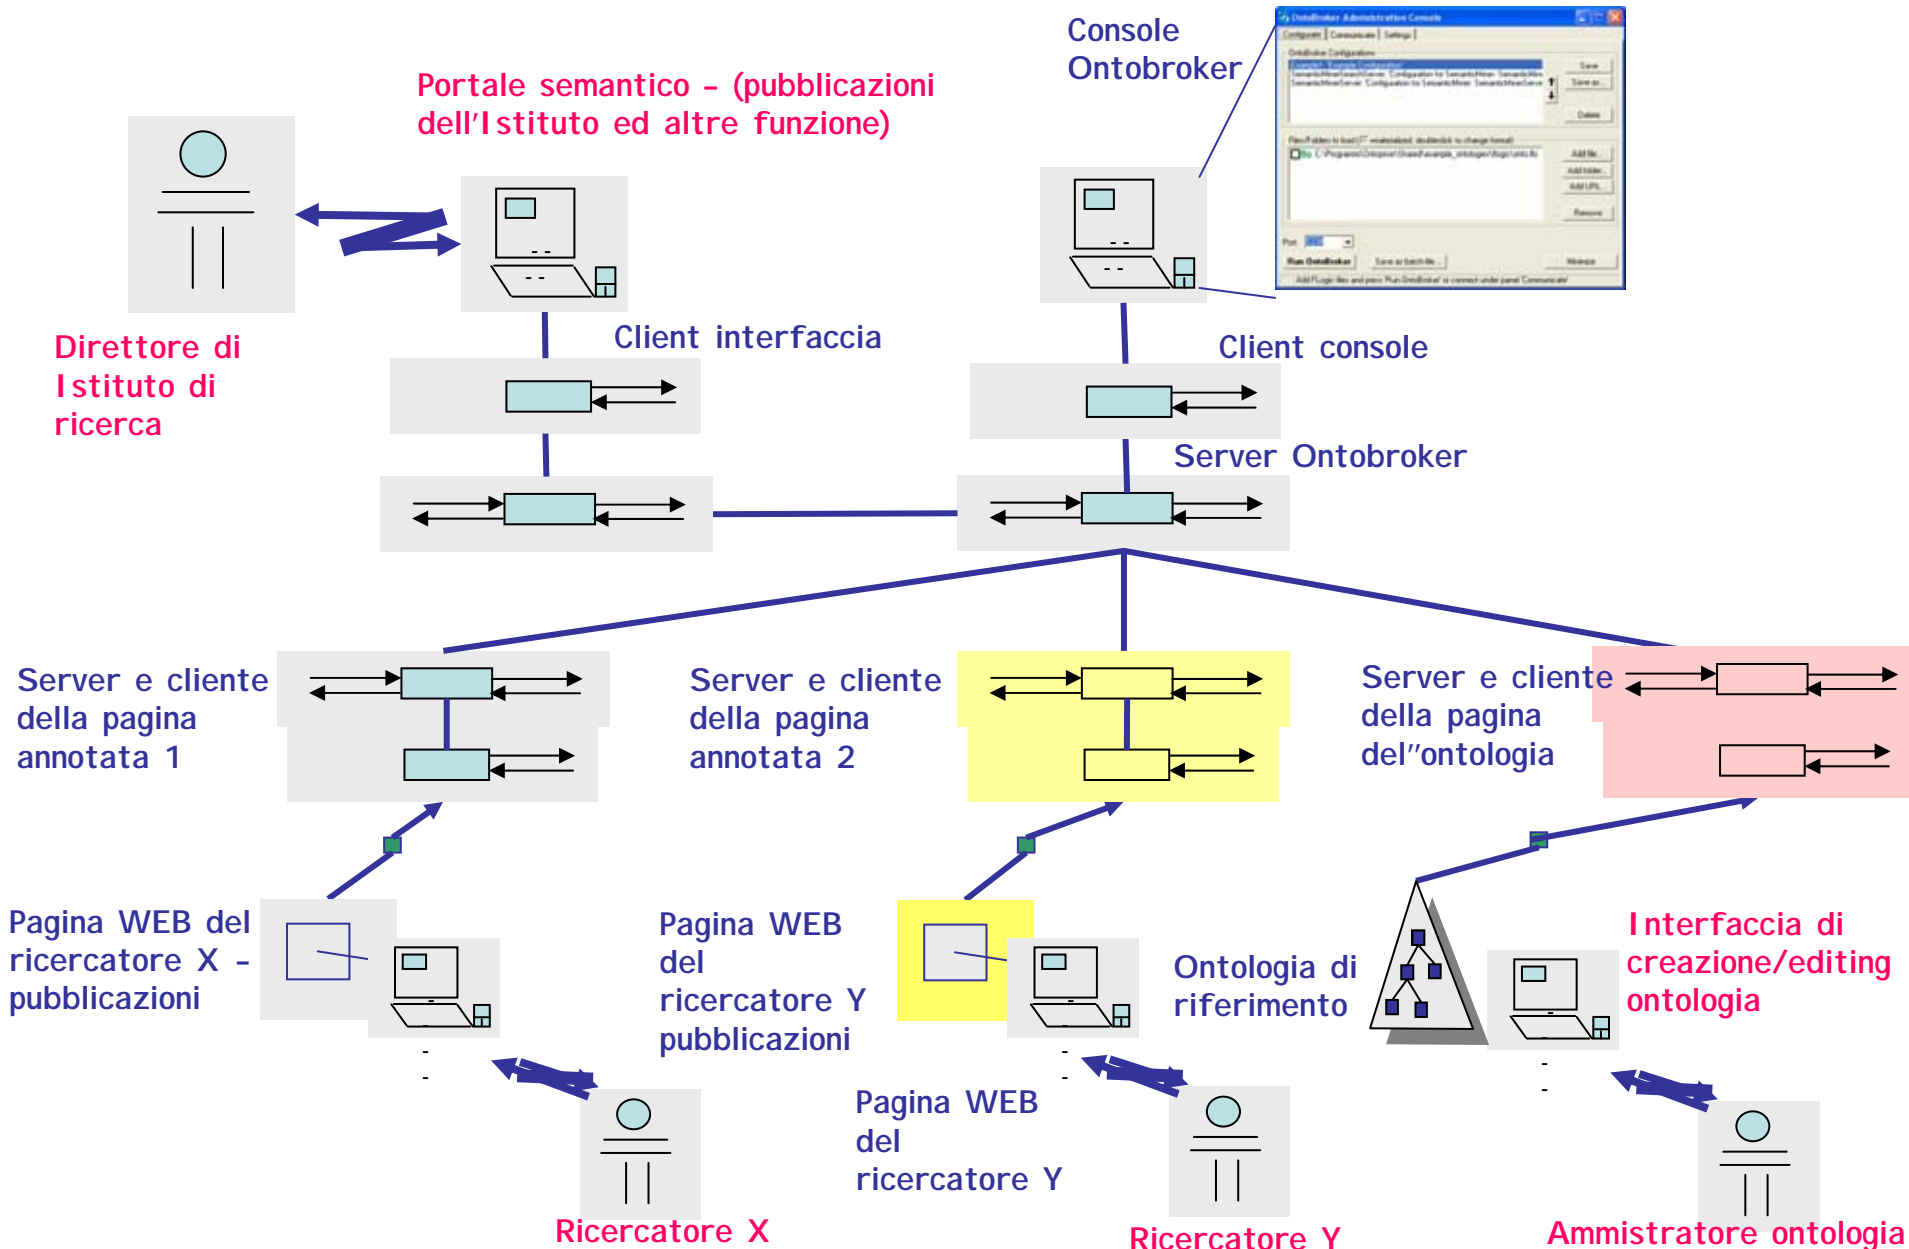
Console Ontobroker

Portale semantico – (pubblicazioni dell'Istituto ed altre funzione)

Direttore di Istituto di ricerca

Client interfaccia

Client console

Server Ontobroker

Server e cliente della pagina annotata 1

Server e cliente della pagina annotata 2

Server e cliente della pagina del"ontologia

Pagina WEB del ricercatore X - pubblicazioni

Pagina WEB del ricercatore Y pubblicazioni

Ontologia di riferimento

Interfaccia di creazione/editing ontologia

Pagina WEB del ricercatore Y

Ricercatore X

Ricercatore Y

Ammistratore ontologia